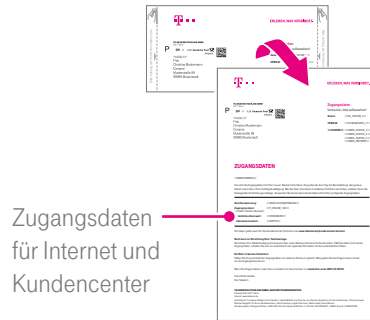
ERLEBEN, WAS VERBINDET.

P

Frau
Christine Mustermann
Ozeana
Musterstraße 55
99999 Musterstadt

ERLEBEN, WAS VERBINDET.

Zugangsdaten

P

Frau
Christine Mustermann
Ozeana
Musterstraße 55
99999 Musterstadt

ZUGANGSDATEN

Zugangsdaten
für Internet und
Kundencenter